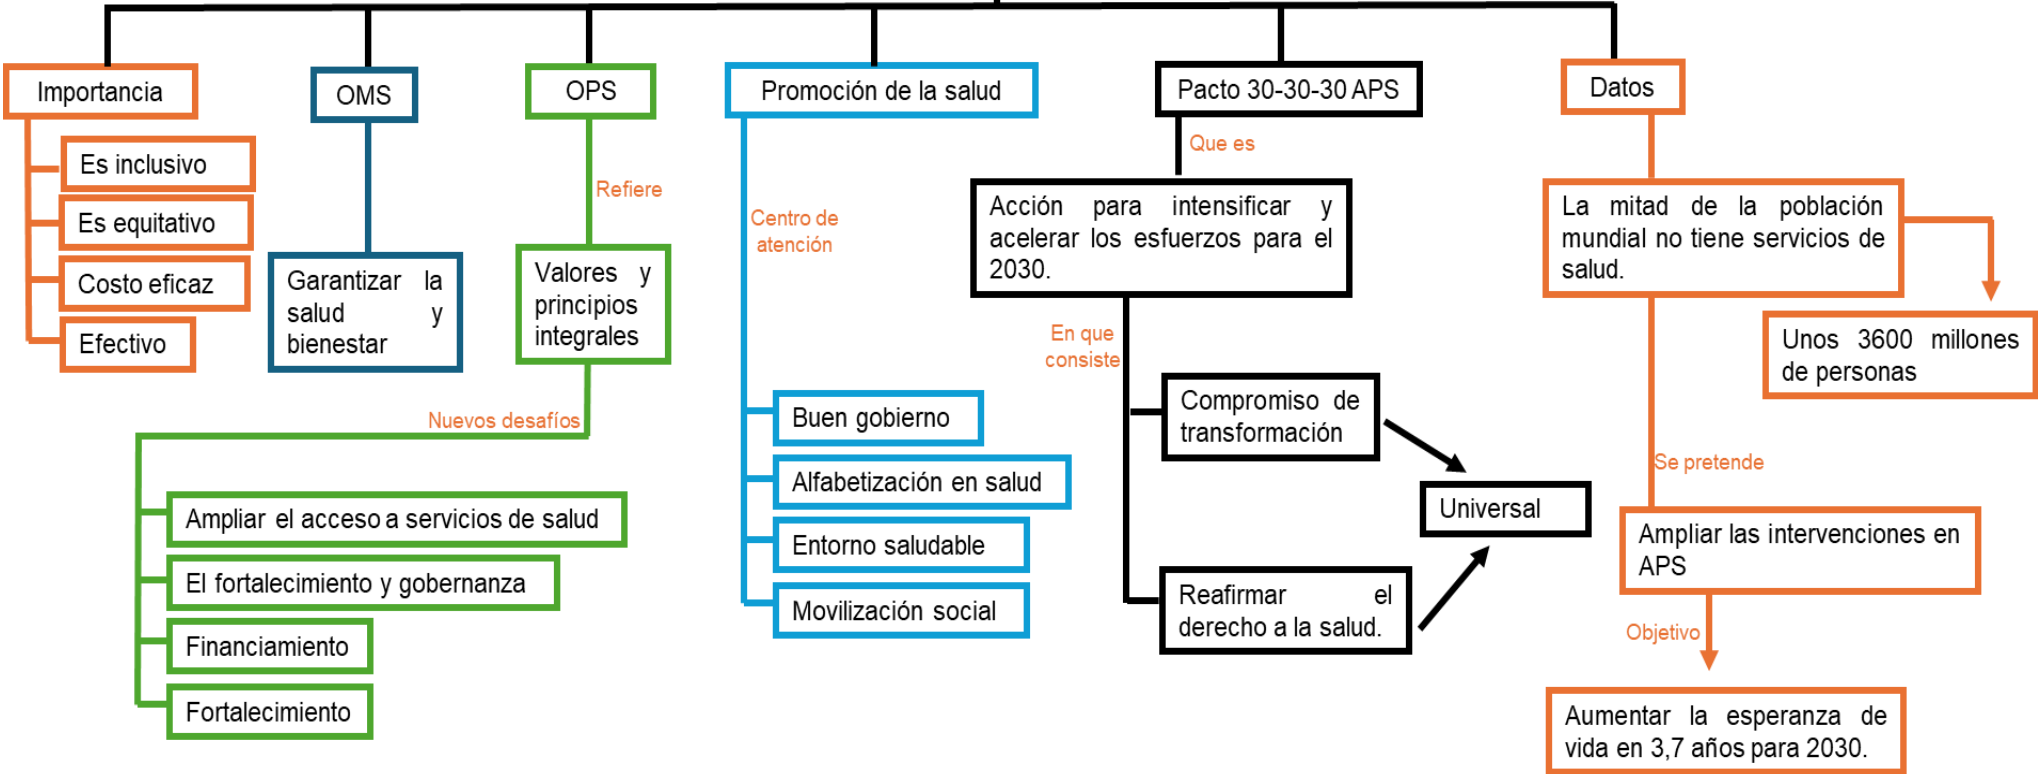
Importancia

Es inclusivo

Es equitativo

Costo eficaz

Efectivo

OMS

Garantizar la salud y bienestar

OPS

Refiere

Valores y principios integrales

Nuevos desafíos

Ampliar el acceso a servicios de salud

El fortalecimiento y gobernanza

Financiamiento

Fortalecimiento

Promoción de la salud

Centro de atención

Buen gobierno

Alfabetización en salud

Entorno saludable

Movilización social

Pacto 30-30-30 APS

Que es

Acción para intensificar y acelerar los esfuerzos para el 2030.

En que consiste

Compromiso de transformación

Reafirmar el derecho a la salud.

Universal

Datos

La mitad de la población mundial no tiene servicios de salud.

Unos 3600 millones de personas

Se pretende

Ampliar las intervenciones en APS

Objetivo

Aumentar la esperanza de vida en 3,7 años para 2030.